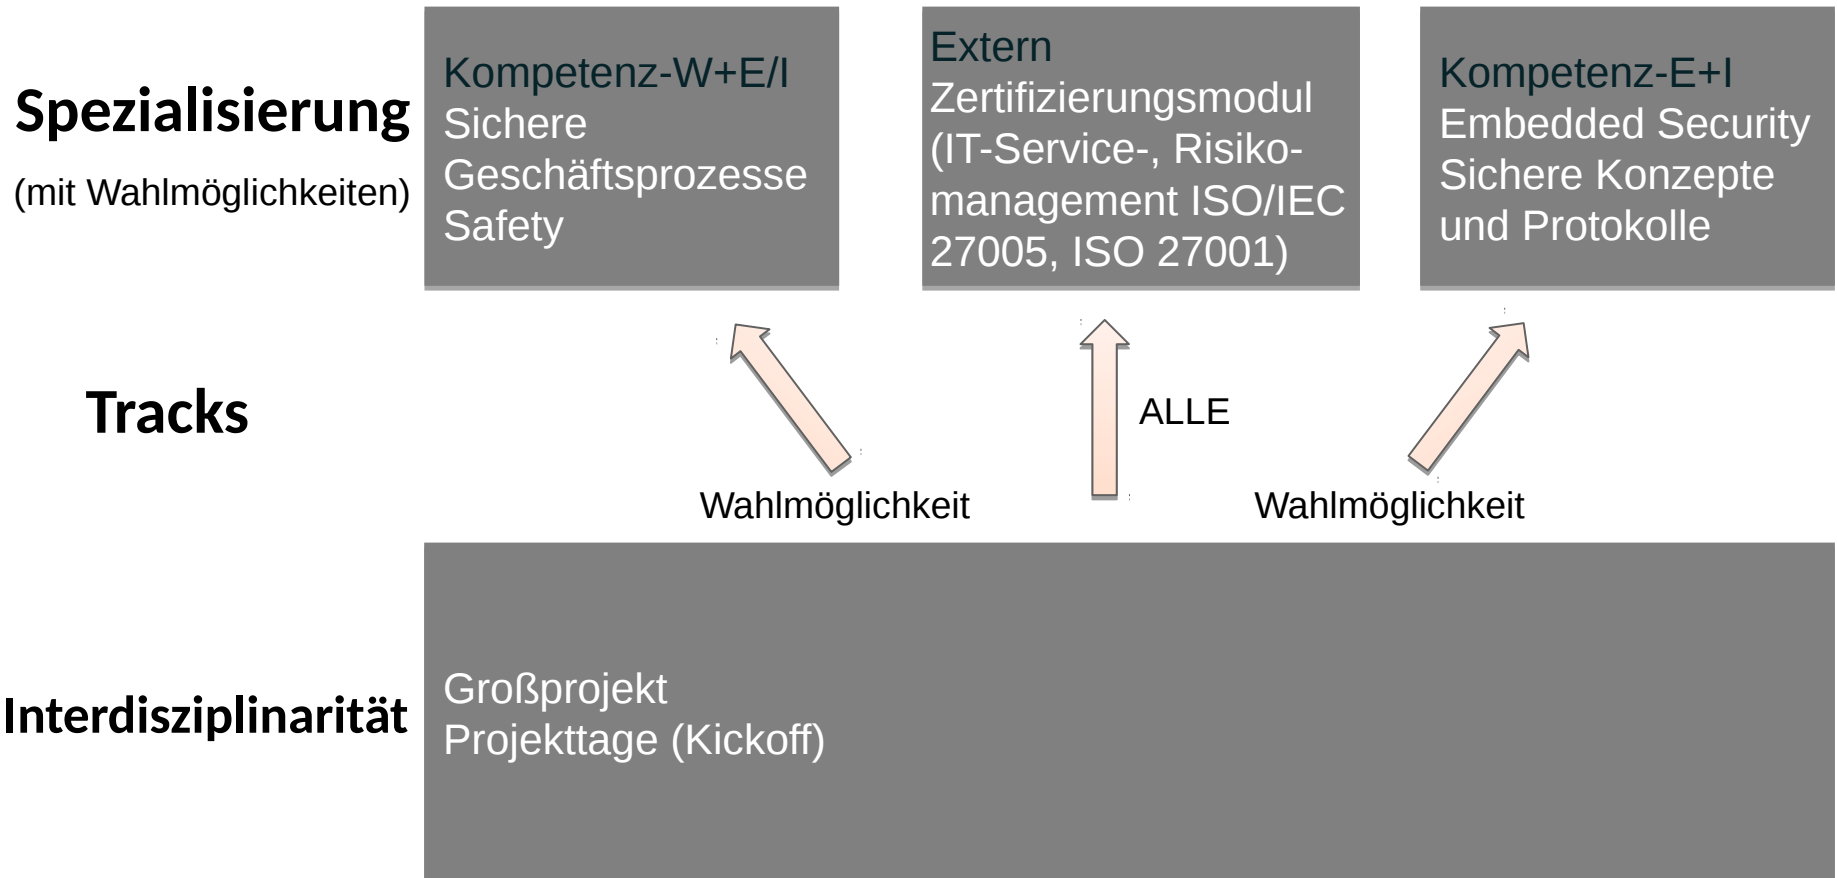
Spezialisierung

(mit Wahlmöglichkeiten)

Kompetenz-W+E/I
Sichere Geschäftsprozesse
Safety

Extern
Zertifizierungsmodul (IT-Service-, Risikomanagement ISO/IEC 27005, ISO 27001)

Kompetenz-E+I
Embedded Security
Sichere Konzepte und Protokolle

Tracks

ALLE

Wahlmöglichkeit

Wahlmöglichkeit

Interdisziplinarität

Großprojekt
Projekttage (Kickoff)